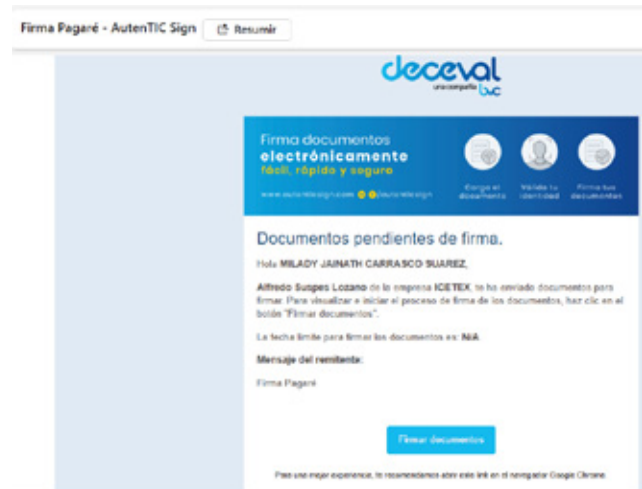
Firma Pagaré - AutenTIC Sign

Resumir

deceval

una compañía bvc

Firma documentos
electrónicamente
fácil, rápido y seguro

www.autenticsign.com @autenticsign

Carga el documento

Valida tu identidad

Firma tus documentos

Documentos pendientes de firma.

Hola MILADY JAINATH CARRASCO SUAREZ,

Alfredo Suspes Lozano de la empresa ICETEX, te ha enviado documentos para firmar. Para visualizar e iniciar el proceso de firma de los documentos, haz clic en el botón "Firmar documentos".

La fecha límite para firmar los documentos es: N/A

Mensaje del remitente:

Firma Pagaré

Firmar documentos

Para una mejor experiencia, te recomendamos abrir este link en el navegador Google Chrome.